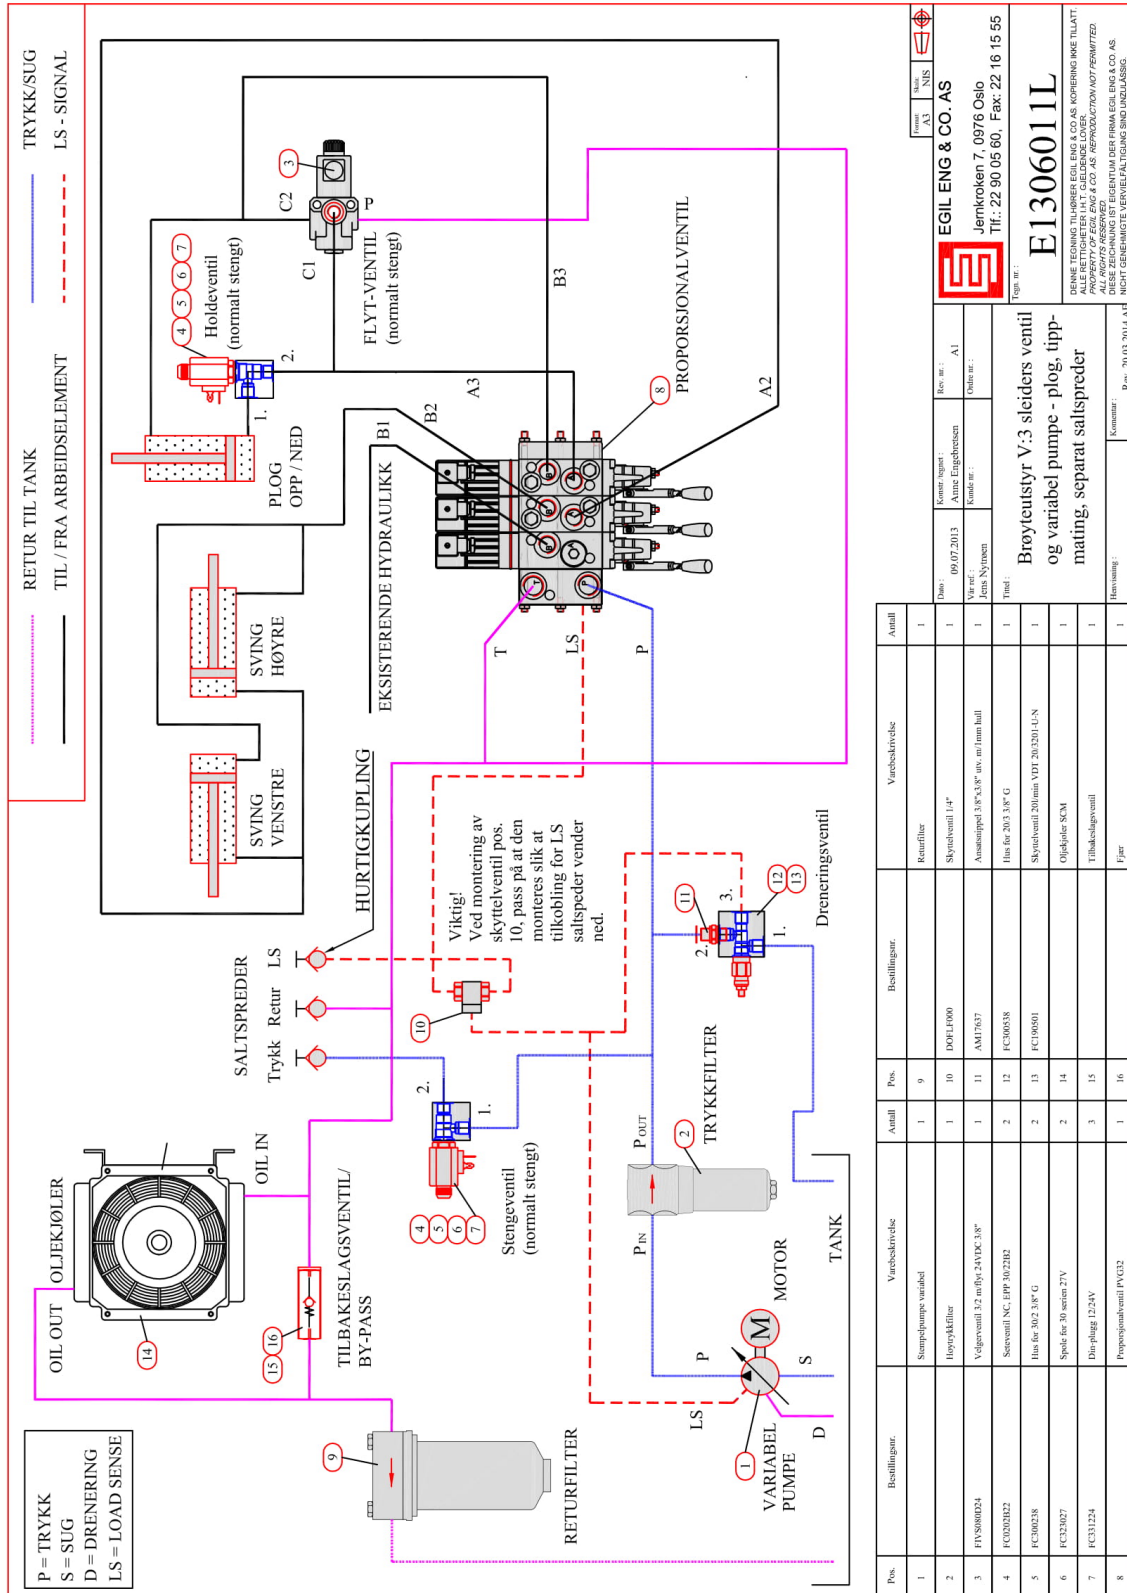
TRYKK/SUG
LS - SIGNAL
RETUR TIL TANK
TIL / FRA ARBEIDSELEMENT

P = TRYKK
S = SUG
D = DRENERING
LS = LOAD SENSE

3
C2
P
C1
FLYT-VENTIL (normalt stengt)
4 5 6 7
Holdeventil (normalt stengt)
2.
1.
PLOG OPP / NED
B1
B2
A3
B3
8
PROPORSJONALVENTIL
A2
EKSISTERENDE HYDRAULIKK
SVING HØYRE
SVING VENSTRE
T
LS
P
HURTIGKUPLING
Viktig! Ved montering av skyttelventil pos. 10, pass på at den monteres slik at tilkobling for LS saltspeder vender ned.
SALTSPREDER
Trykk Retur LS
10
11
2.
3.
1.
12 13
Dreneringsventil
OIL OUT
OLJEKJØLER
OIL IN
14
15 16
TILBAKESLAGSVENTIL/ BY-PASS
2.
1.
4 5 6 7
Stengeventil (normalt stengt)
2
P OUT
P IN
TRYKKFILTER
9
RETURFILTER
LS
P
M
MOTOR
S
D
1
VARIABEL PUMPE
TANK

| Pos. | Bestillingsnr. | Varebeskrivelse | Antall |
|---|---|---|---|
| 1 | | Stempelpumpe variabel | 1 |
| 2 | | Høytrykkfilter | 1 |
| 3 | FIVS080D24 | Velgerventil 3/2 m/flyt 24VDC 3/8" | 1 |
| 4 | FC0202B22 | Seteventil NC, EPP 30/22B2 | 2 |
| 5 | FC300238 | Hus for 30/2 3/8" G | 2 |
| 6 | FC323027 | Spole for 30 serien 27V | 2 |
| 7 | FC331224 | Din-plugg 12/24V | 3 |
| 8 | | Proporsjonalventil PVG32 | 1 |

| Pos. | Bestillingsnr. | Varebeskrivelse | Antall |
|---|---|---|---|
| 9 | | Returfilter | 1 |
| 10 | DOFLF000 | Skyttelventil 1/4" | 1 |
| 11 | AM17637 | Ansatsnippel 3/8"x3/8" utv. m/1mm hull | 1 |
| 12 | FC300538 | Hus for 20/3 3/8" G | 1 |
| 13 | FC190501 | Skyttelventil 20l/min VDT 20/3201-U-N | 1 |
| 14 | | Oljekjøler SCM | 1 |
| 15 | | Tilbakeslagsventil | 1 |
| 16 | | Fjær | 1 |

Dato : 09.07.2013
Konstr. /tegnet : Anne Engebretsen
Rev. nr. : A1
Vår ref. : Jens Nyrnæsen
Kunde nr. :
Ordre nr. :
Tittel :
Brøyteutstyr V:3 sleiders ventil og variabel pumpe - plog, tipp-mating, separat saltspreder
Henvisning :
Kommentar :
Rev. 20.03.2014 AE
Format A3
Skala NIS
EGIL ENG & CO. AS
Jernkroken 7, 0976 Oslo
Tlf.: 22 90 05 60, Fax: 22 16 15 55
Tegn. nr. :
E1306011L
DENNE TEGNING TILHØRER EGIL ENG & CO AS KOPIERING IKKE TILLATT. ALLE RETTIGHETER I.H.T. GJELDENDE LOVER.
PROPERTY OF EGIL ENG & CO. AS. REPRODUCTION NOT PERMITTED. ALL RIGHTS RESERVED.
DIESE ZEICHNUNG IST EIGENTUM DER FIRMA EGIL ENG & CO AS. NICHT GENEHMIGTE VERVIELFÄLTIGUNG SIND UNZULÄSSIG.